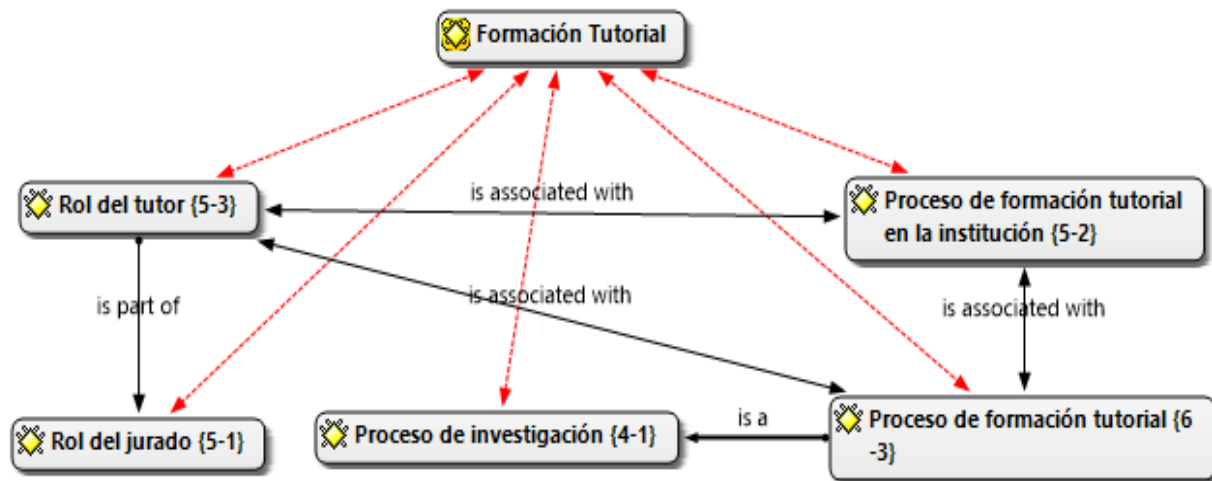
Formación Tutorial

Rol del tutor {5-3}

is associated with

Proceso de formación tutorial en la institución {5-2}

is part of

is associated with

is associated with

Rol del jurado {5-1}

Proceso de investigación {4-1}

is a

Proceso de formación tutorial {6-3}